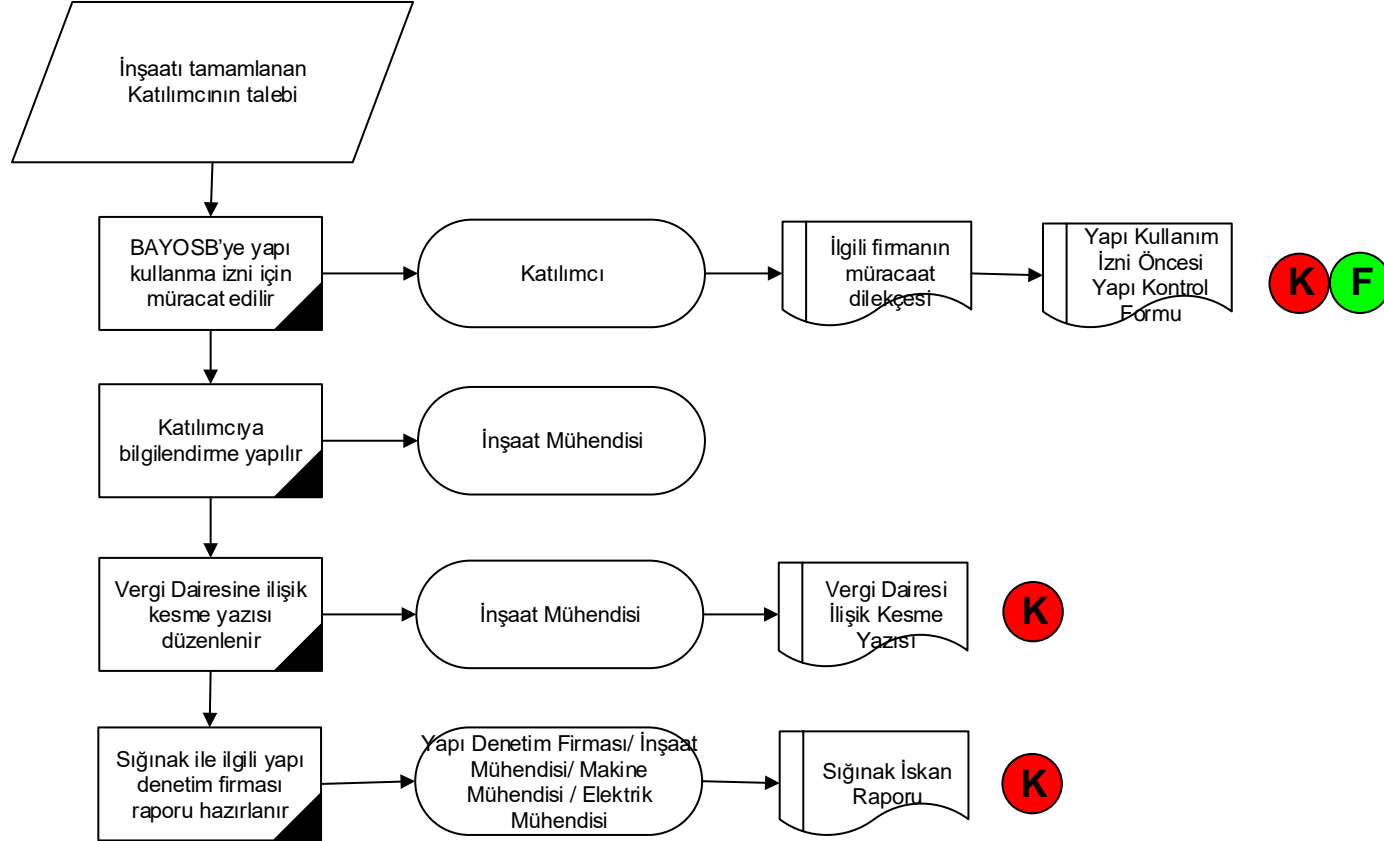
İnşaatı tamamlanan Katılımcının talebi

BAYOSB'ye yapı kullanma izni için müracaat edilir

Katılımcı

İlgili firmanın müracaat dilekçesi

Yapı Kullanım İzni Öncesi Yapı Kontrol Formu

K

F

Katılımcıya bilgilendirme yapılır

İnşaat Mühendisi

Vergi Dairesine ilişik kesme yazısı düzenlenir

İnşaat Mühendisi

Vergi Dairesi İlişik Kesme Yazısı

K

Sığınak ile ilgili yapı denetim firması raporu hazırlanır

Yapı Denetim Firması/ İnşaat Mühendisi/ Makine Mühendisi / Elektrik Mühendisi

Sığınak İskan Raporu

K